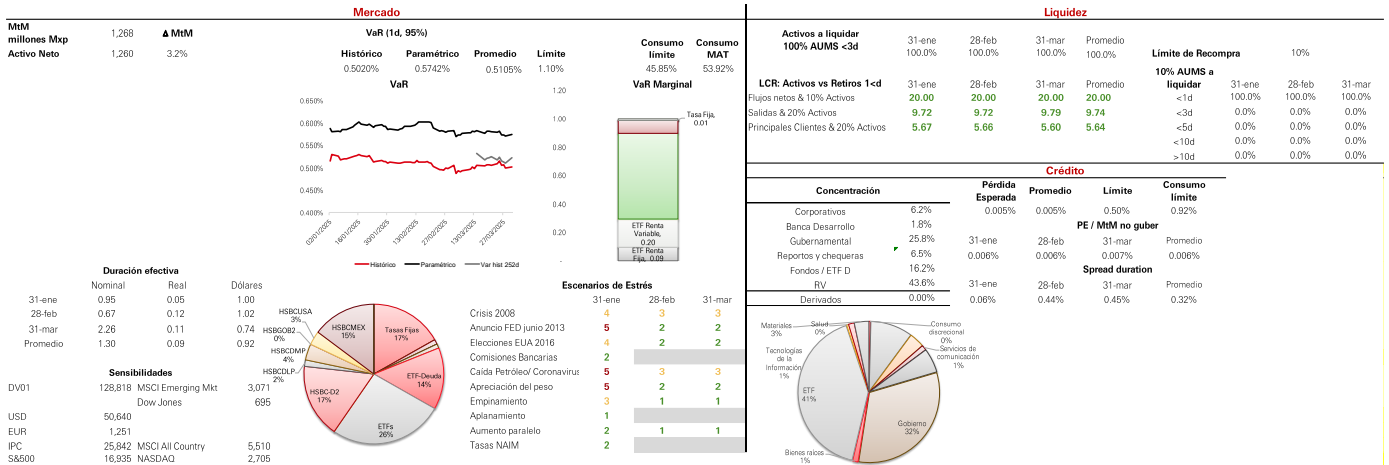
Mercado

MtM millones Mxp 1,268 ∆ MtM
Activo Neto 1,260 3.2%

VaR (1d, 95%)

| Histórico | Paramétrico | Promedio | Límite | Consumo límite | Consumo MAT |
|---|---|---|---|---|---|
| 0.5020% | 0.5742% | 0.5105% | 1.10% | 45.85% | 53.92% |

VaR
0.650% 0.600% 0.550% 0.500% 0.450% 0.400%
02/01/2025 16/01/2025 30/01/2025 13/02/2025 27/02/2025 13/03/2025 27/03/2025
Histórico Paramétrico Var hist 252d

VaR Marginal
1.20 1.00 0.80 0.60 0.40 0.20
Tasa Fija, 0.01
ETF Renta Variable, 0.20
ETF Renta Fija, 0.09

Duración efectiva

| | Nominal | Real | Dólares |
|---|---|---|---|
| 31-ene | 0.95 | 0.05 | 1.00 |
| 28-feb | 0.67 | 0.12 | 1.02 |
| 31-mar | 2.26 | 0.11 | 0.74 |
| Promedio | 1.30 | 0.09 | 0.92 |

Sensibilidades

| DV01 | 128,818 | MSCI Emerging Mkt | 3,071 |
|---|---|---|---|
| | | Dow Jones | 695 |
| USD | 50,640 | | |
| EUR | 1,251 | | |
| IPC | 25,842 | MSCI All Country | 5,510 |
| S&500 | 16,935 | NASDAQ | 2,705 |

HSBCUSA 3%
HSBCGOB2 0%
HSBCDMP 4%
HSBCDLP 2%
HSBCMEX 15%
Tasas Fijas 17%
ETF-Deuda 14%
HSBC-D2 17%
ETFs 26%

Escenarios de Estrés

| | 31-ene | 28-feb | 31-mar |
|---|---|---|---|
| Crisis 2008 | 4 | 3 | 3 |
| Anuncio FED junio 2013 | 5 | 2 | 2 |
| Elecciones EUA 2016 | 4 | 2 | 2 |
| Comisiones Bancarias | 2 | | |
| Caída Petróleo/ Coronavirus | 5 | 3 | 3 |
| Apreciación del peso | 5 | 2 | 2 |
| Empinamiento | 3 | 1 | 1 |
| Aplanamiento | 1 | | |
| Aumento paralelo | 2 | 1 | 1 |
| Tasas NAIM | 2 | | |

Liquidez

| Activos a liquidar 100% AUMS <3d | 31-ene | 28-feb | 31-mar | Promedio |
|---|---|---|---|---|
| | 100.0% | 100.0% | 100.0% | 100.0% |

Límite de Recompra 10%

| LCR: Activos vs Retiros 1<d | 31-ene | 28-feb | 31-mar | Promedio |
|---|---|---|---|---|
| Flujos netos & 10% Activos | 20.00 | 20.00 | 20.00 | 20.00 |
| Salidas & 20% Activos | 9.72 | 9.72 | 9.79 | 9.74 |
| Principales Clientes & 20% Activos | 5.67 | 5.66 | 5.60 | 5.64 |

| 10% AUMS a liquidar | 31-ene | 28-feb | 31-mar |
|---|---|---|---|
| <1d | 100.0% | 100.0% | 100.0% |
| <3d | 0.0% | 0.0% | 0.0% |
| <5d | 0.0% | 0.0% | 0.0% |
| <10d | 0.0% | 0.0% | 0.0% |
| >10d | 0.0% | 0.0% | 0.0% |

Crédito

| Concentración | |
|---|---|
| Corporativos | 6.2% |
| Banca Desarrollo | 1.8% |
| Gubernamental | 25.8% |
| Reportos y chequeras | 6.5% |
| Fondos / ETF D | 16.2% |
| RV | 43.6% |
| Derivados | 0.00% |

| Pérdida Esperada | Promedio | Límite | Consumo límite |
|---|---|---|---|
| 0.005% | 0.005% | 0.50% | 0.92% |

PE / MtM no guber

| 31-ene | 28-feb | 31-mar | Promedio |
|---|---|---|---|
| 0.006% | 0.006% | 0.007% | 0.006% |

Spread duration

| 31-ene | 28-feb | 31-mar | Promedio |
|---|---|---|---|
| 0.06% | 0.44% | 0.45% | 0.32% |

Materiales 3%
Salud 0%
Consumo discrecional 0%
Servicios de comunicación 1%
Tecnologías de la Información 1%
ETF 41%
Gobierno 32%
Bienes raíces 1%